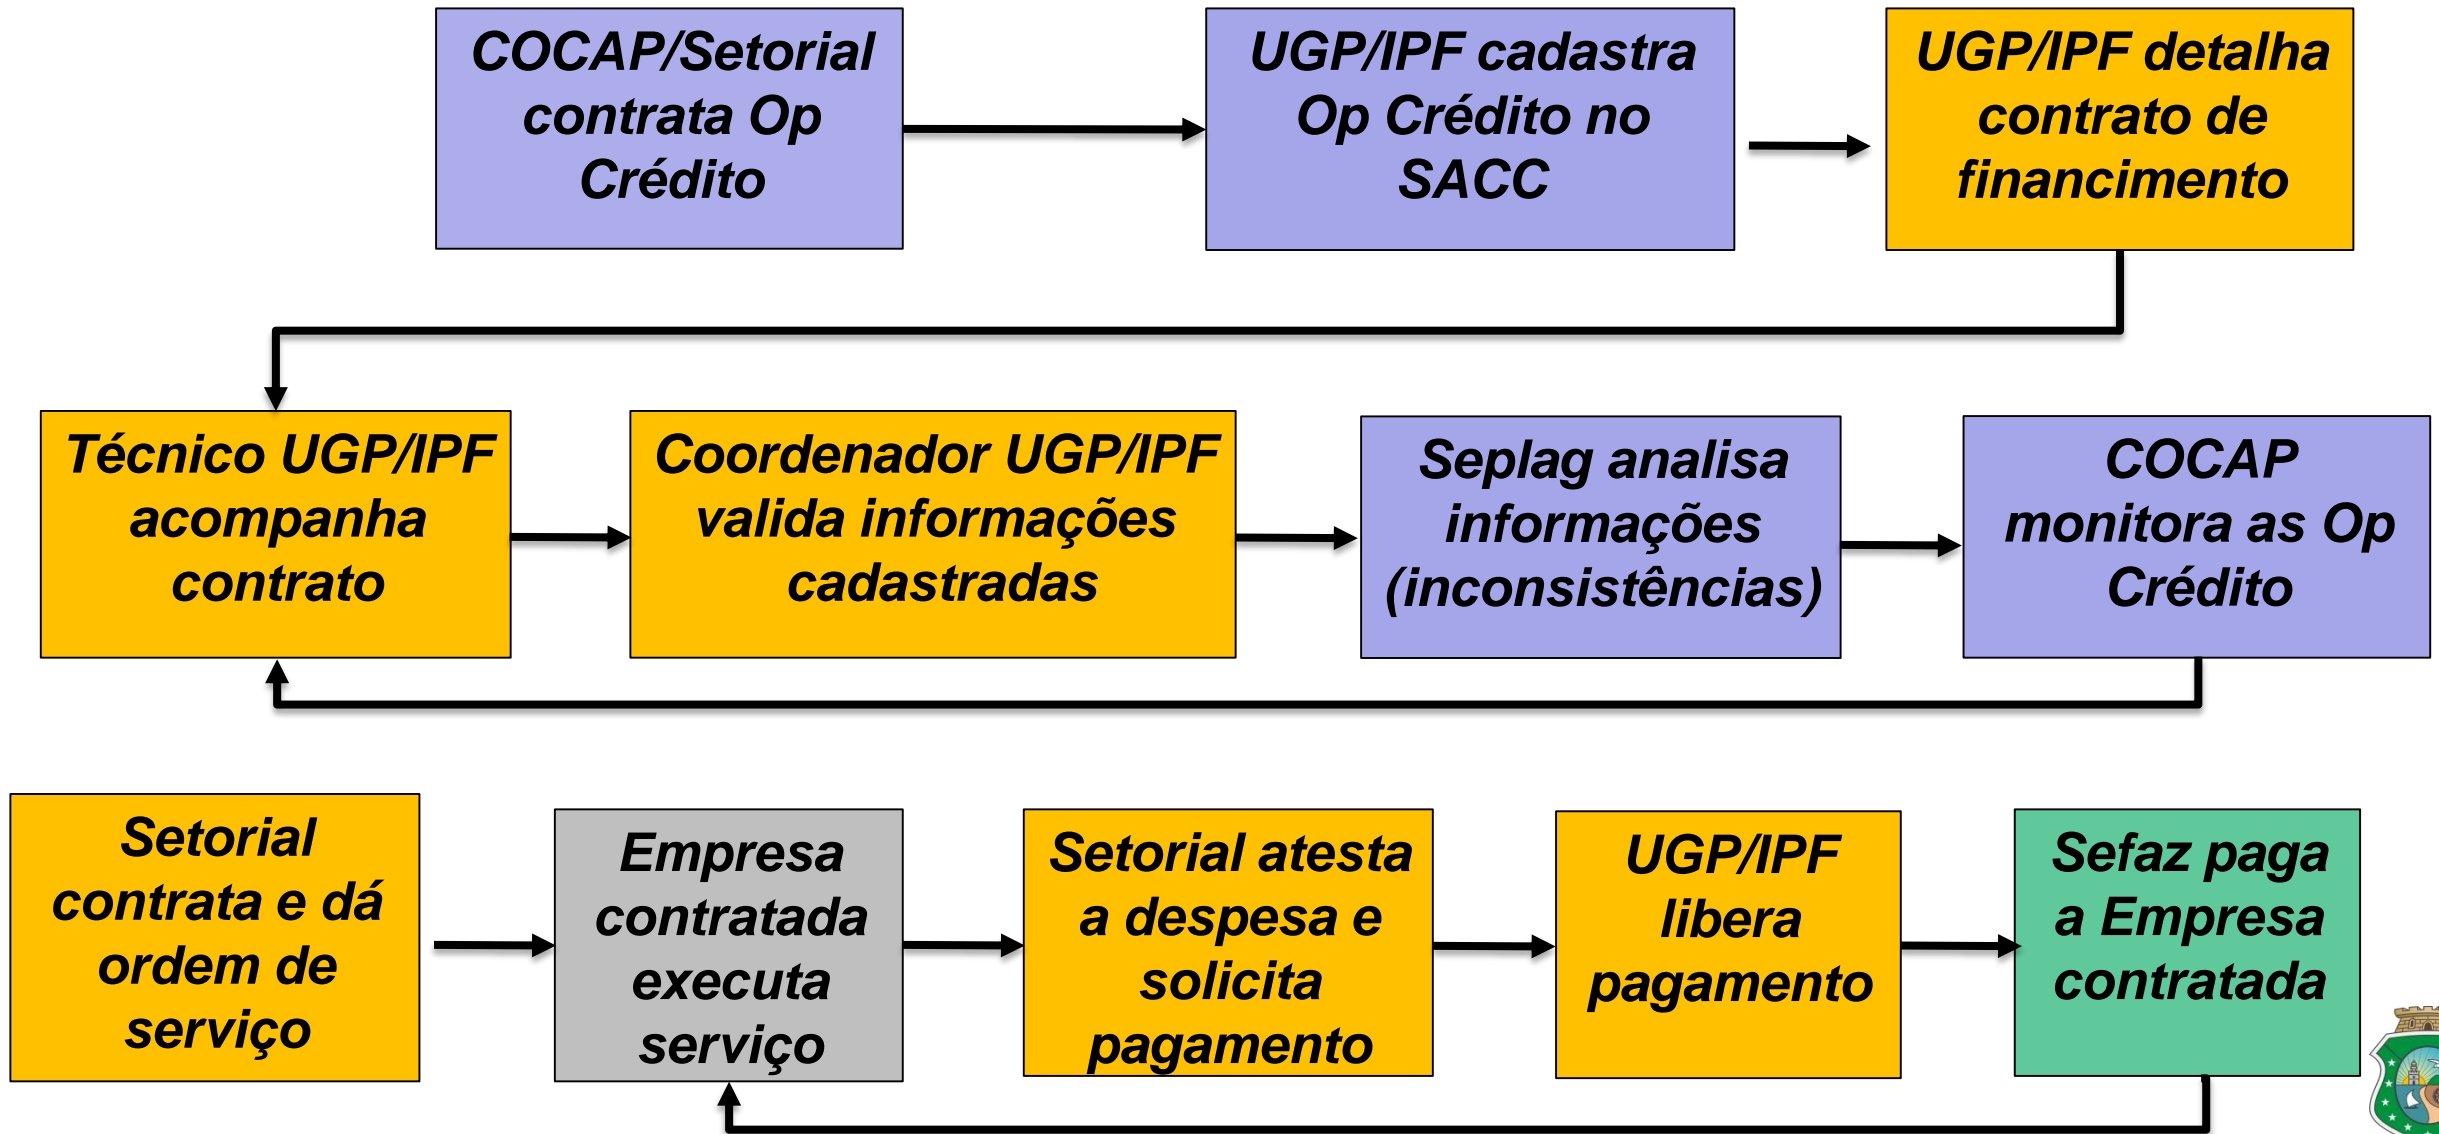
COCAP/Setorial contrata Op Crédito

UGP/IPF cadastra Op Crédito no SACC

UGP/IPF detalha contrato de financimento

Técnico UGP/IPF acompanha contrato

Coordenador UGP/IPF valida informações cadastradas

Seplag analisa informações (inconsistências)

COCAP monitora as Op Crédito

Setorial contrata e dá ordem de serviço

Empresa contratada executa serviço

Setorial atesta a despesa e solicita pagamento

UGP/IPF libera pagamento

Sefaz paga a Empresa contratada